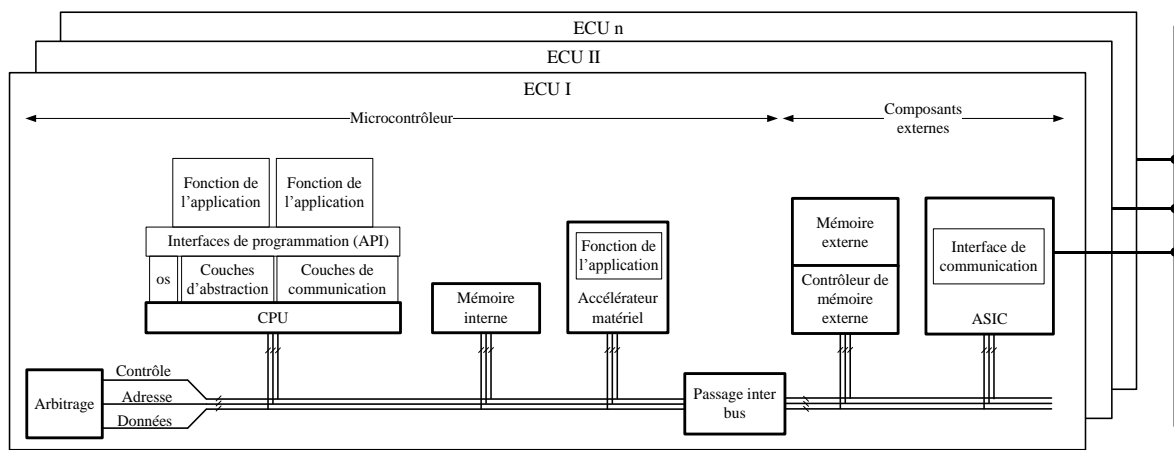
ECU n

ECU II

ECU I

Microcontrôleur

Composants externes

Fonction de l'application

Fonction de l'application

Interfaces de programmation (API)

os

Couches d'abstraction

Couches de communication

CPU

Mémoire interne

Fonction de l'application

Accélérateur matériel

Mémoire externe

Contrôleur de mémoire externe

Interface de communication

ASIC

Arbitrage

Contrôle

Adresse

Données

Passage inter bus